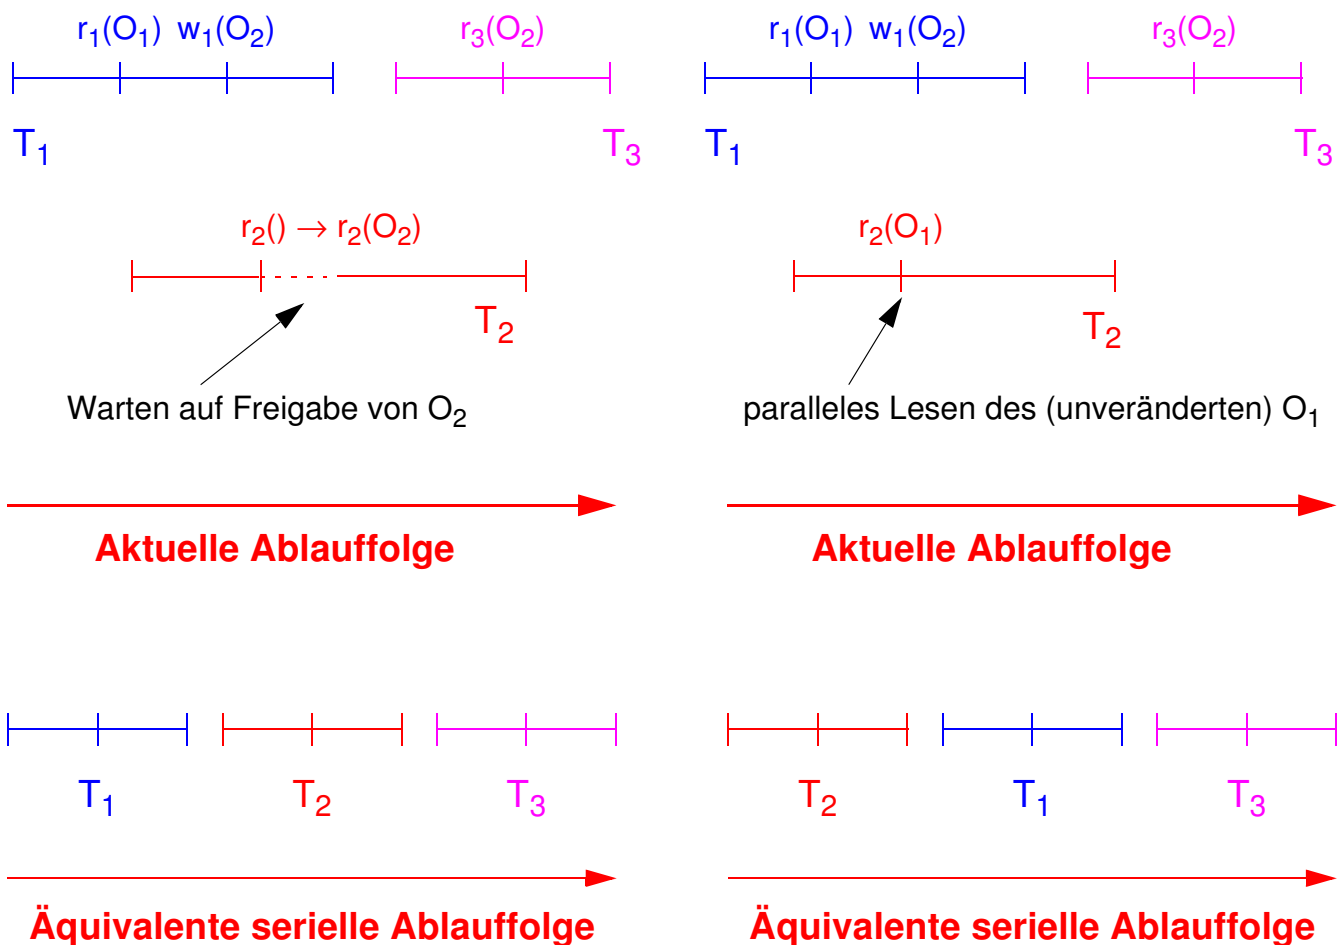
$r_1(O_1)$ $w_1(O_2)$

$r_3(O_2)$

$T_1$

$T_3$

$r_2() \rightarrow r_2(O_2)$

$T_2$

Warten auf Freigabe von $O_2$

Aktuelle Ablauffolge

$T_1$

$T_2$

$T_3$

Äquivalente serielle Ablauffolge

$r_1(O_1)$ $w_1(O_2)$

$r_3(O_2)$

$T_1$

$T_3$

$r_2(O_1)$

$T_2$

paralleles Lesen des (unveränderten) $O_1$

Aktuelle Ablauffolge

$T_2$

$T_1$

$T_3$

Äquivalente serielle Ablauffolge